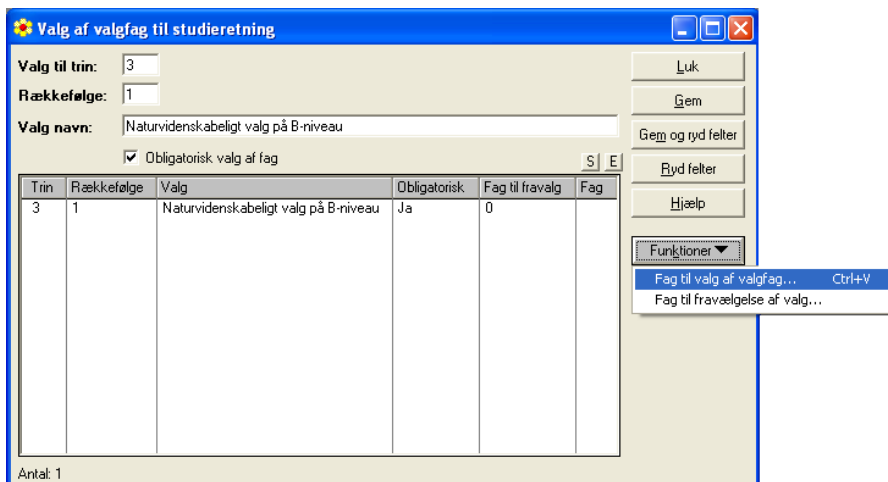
Valg af valgfag til studieretning

Valg til trin: 3
Rækkefølge: 1
Valg navn: Naturvidenskabeligt valg på B-niveau

Obligatorisk valg af fag

S E

| Trin | Rækkefølge | Valg | Obligatorisk | Fag til fravalg | Fag |
|---|---|---|---|---|---|
| 3 | 1 | Naturvidenskabeligt valg på B-niveau | Ja | 0 | |

Antal: 1

Luk
Gem
Gem og ryd felter
Ryd felter
Hjælp
Funktioner
Fag til valg af valgfag... Ctrl+V
Fag til fravælgelse af valg...